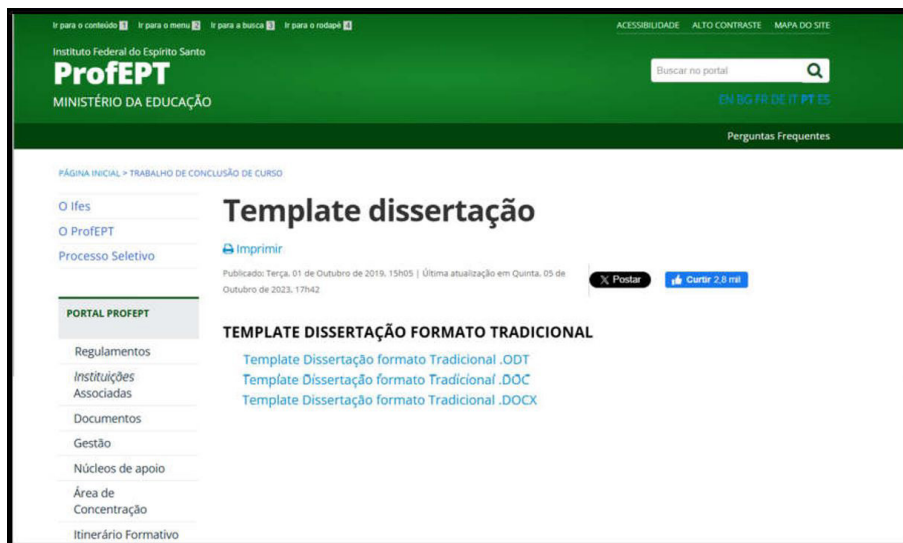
Ir para o conteúdo 1 Ir para o menu 2 Ir para a busca 3 Ir para o rodapé 4

ACESSIBILIDADE ALTO CONTRASTE MAPA DO SITE

Instituto Federal do Espírito Santo

ProfEPT

MINISTÉRIO DA EDUCAÇÃO

Buscar no portal

EN BG FR DE IT PT ES

Perguntas Frequentes

PÁGINA INICIAL > TRABALHO DE CONCLUSÃO DE CURSO

O Ifes

O ProfEPT

Processo Seletivo

PORTAL PROFEPT

Regulamentos

Instituições Associadas

Documentos

Gestão

Núcleos de apoio

Área de Concentração

Itinerário Formativo

Template dissertação

Imprimir

Publicado: Terça, 01 de Outubro de 2019, 15h05 | Última atualização em Quinta, 05 de Outubro de 2023, 17h42

X Postar

Curtir 2,8 mil

TEMPLATE DISSERTAÇÃO FORMATO TRADICIONAL

Template Dissertação formato Tradicional .ODT

Template Dissertação formato Tradicional .DOC

Template Dissertação formato Tradicional .DOCX